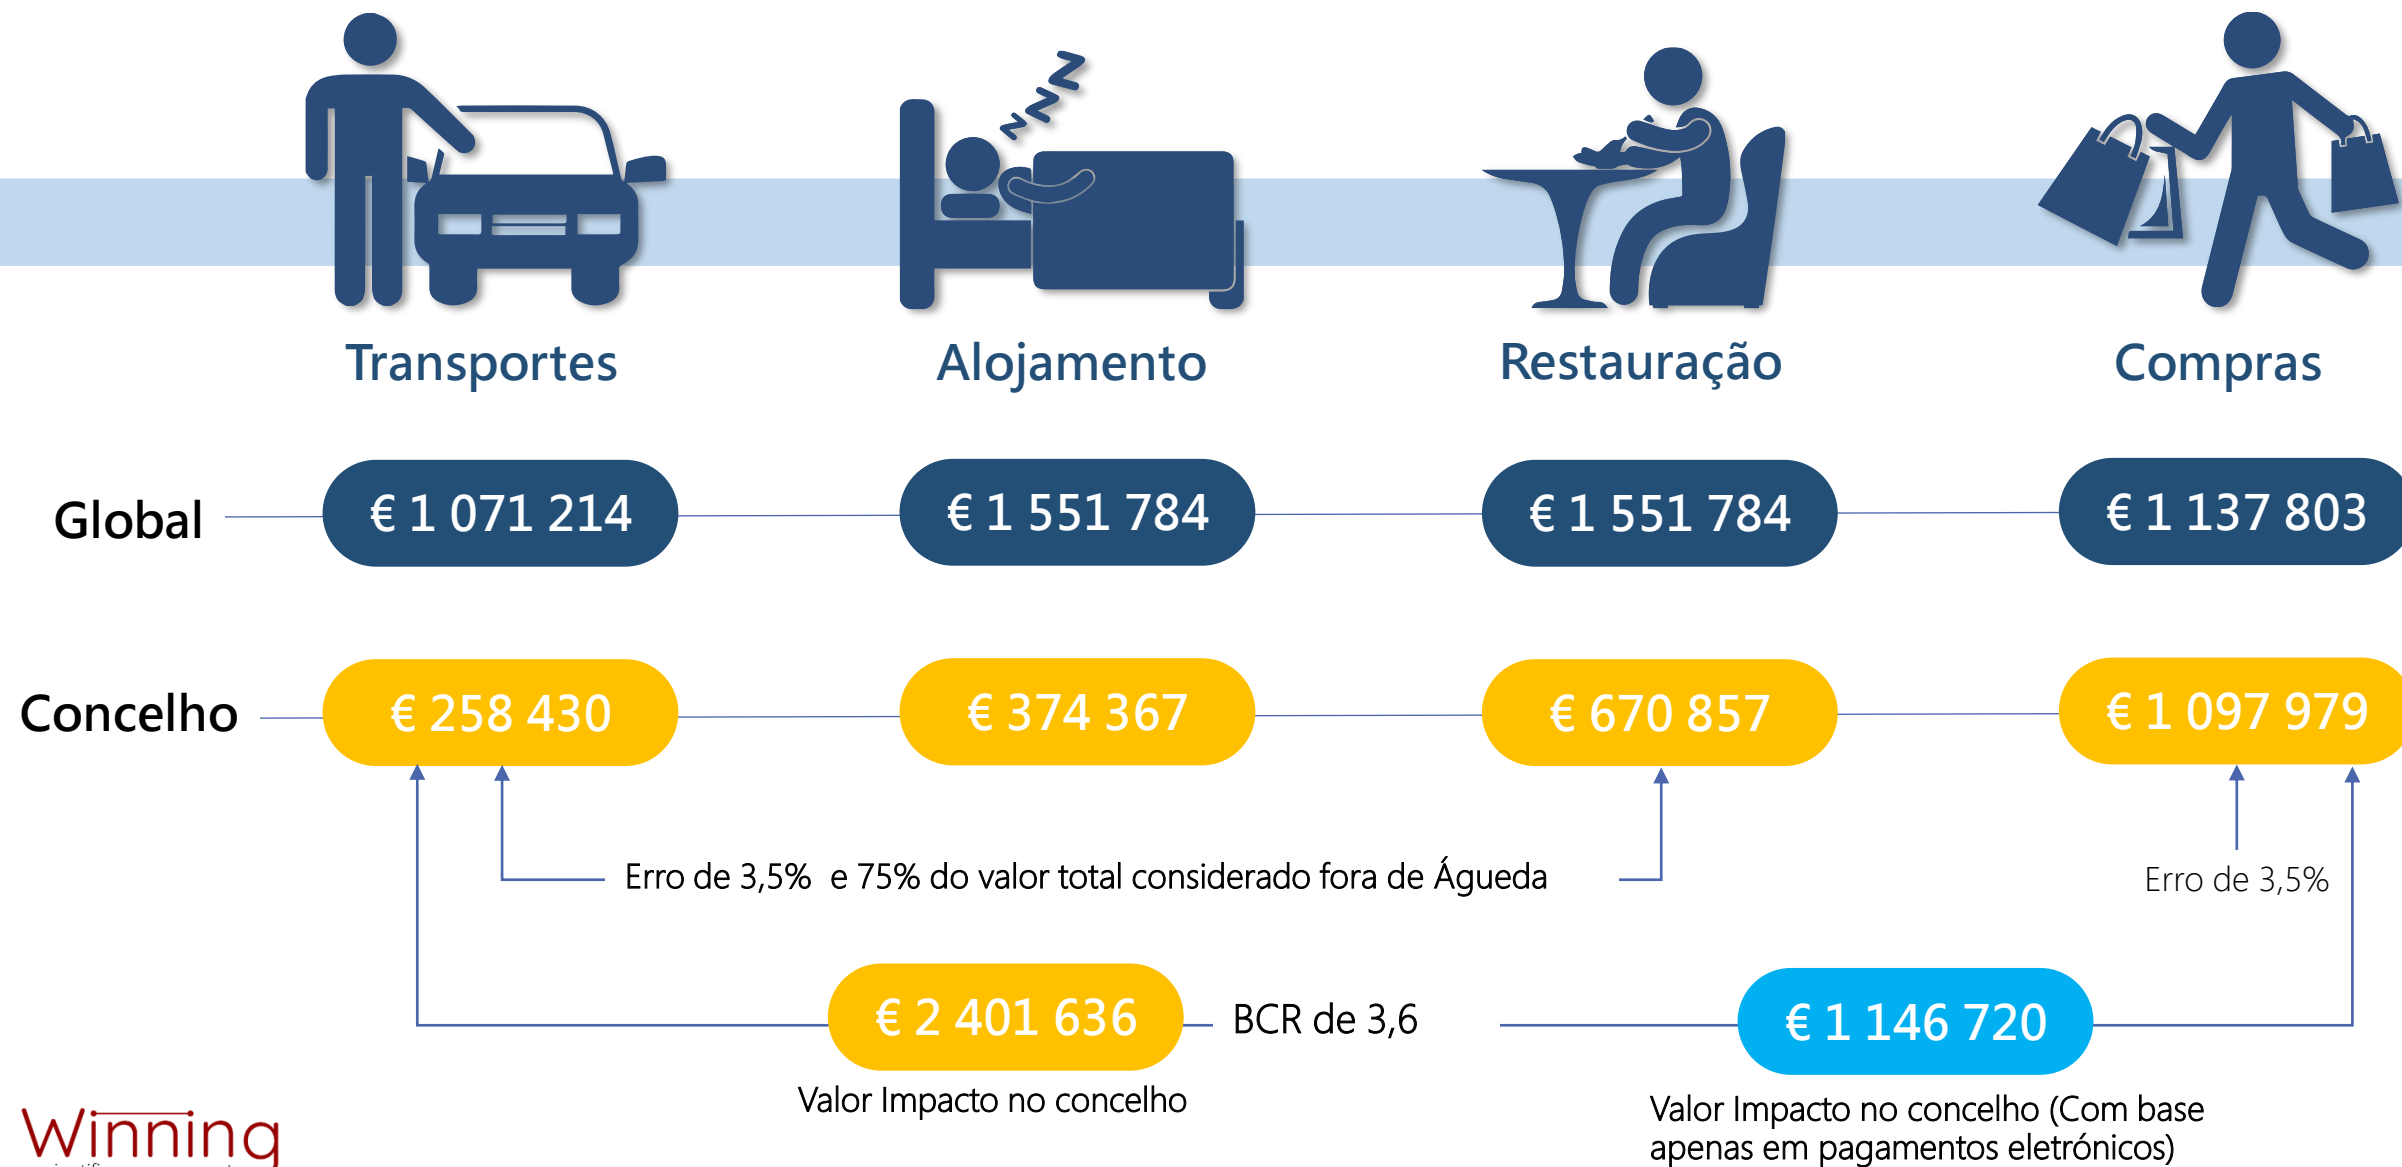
Transportes

Alojamento

Restauração

Compras

Global

€ 1 071 214

€ 1 551 784

€ 1 551 784

€ 1 137 803

Concelho

€ 258 430

€ 374 367

€ 670 857

€ 1 097 979

Erro de 3,5% e 75% do valor total considerado fora de Águeda

Erro de 3,5%

€ 2 401 636

BCR de 3,6

€ 1 146 720

Valor Impacto no concelho

Valor Impacto no concelho (Com base apenas em pagamentos eletrónicos)

Winning

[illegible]